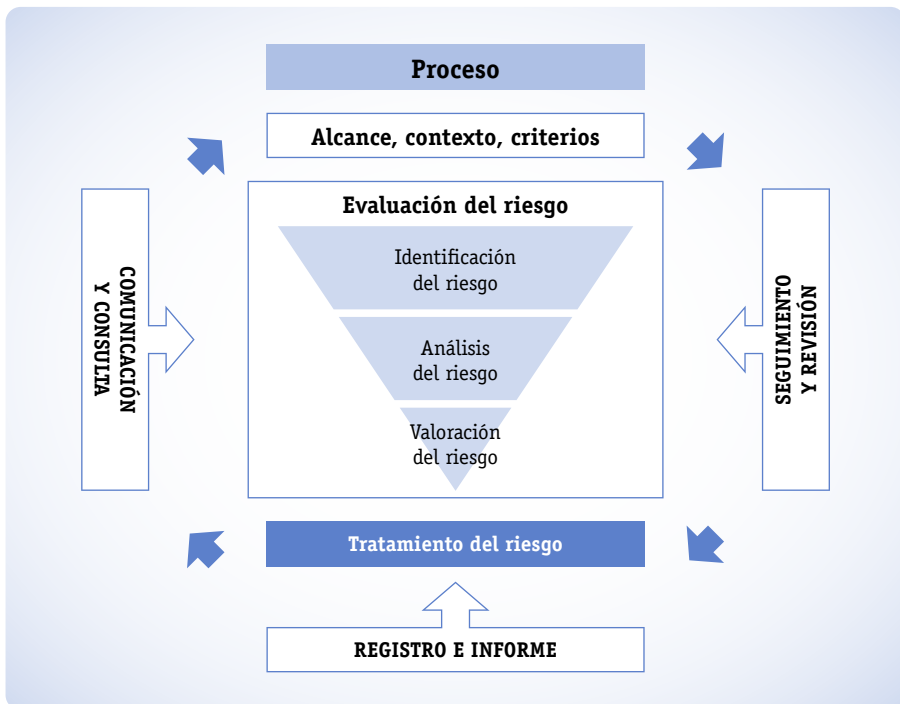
Proceso

Alcance, contexto, criterios

Evaluación del riesgo

Identificación del riesgo

Análisis del riesgo

Valoración del riesgo

COMUNICACIÓN Y CONSULTA

SEGUIMIENTO Y REVISIÓN

Tratamiento del riesgo

REGISTRO E INFORME